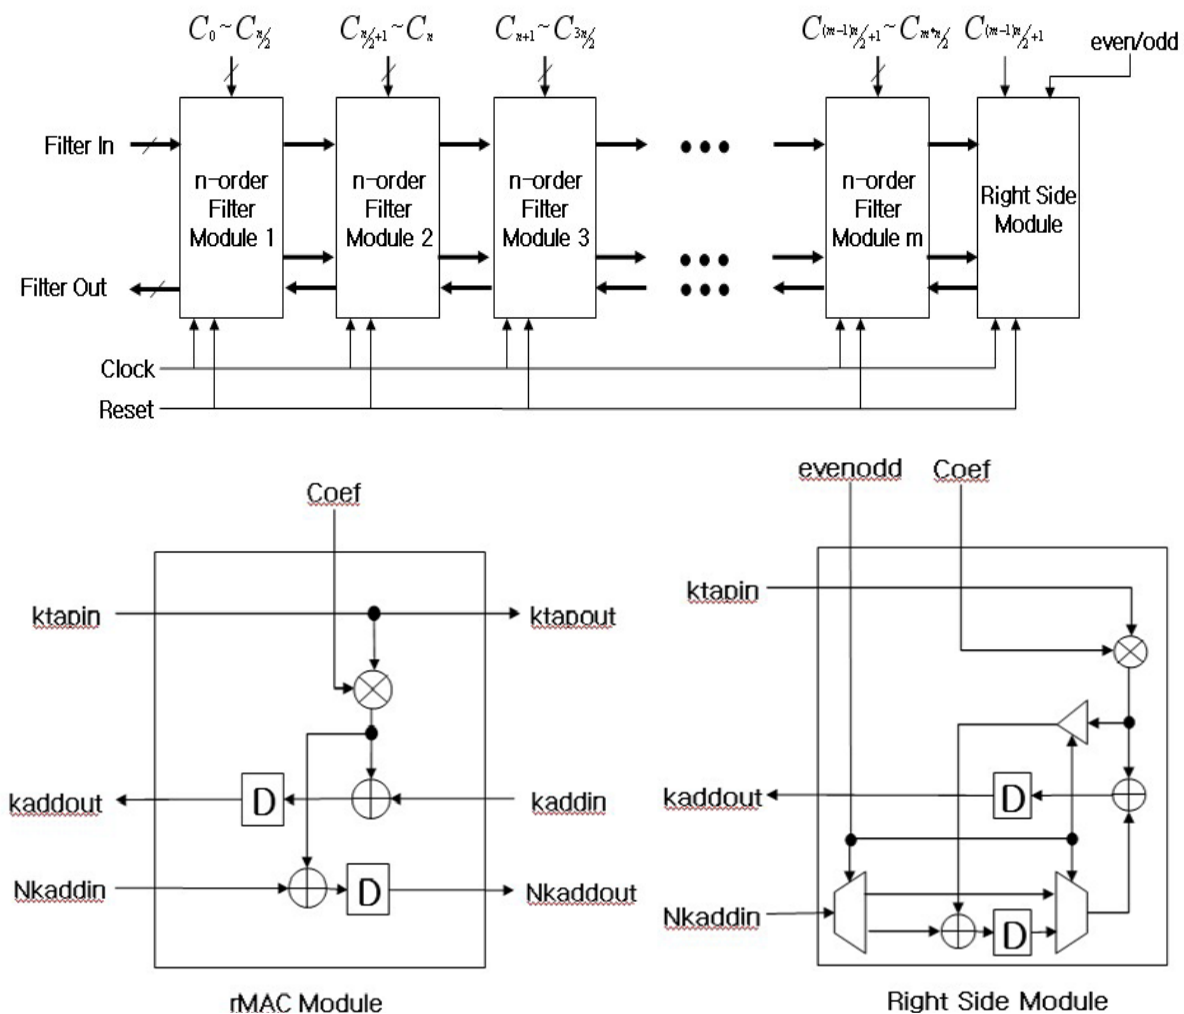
$C_0 \sim C_{n/2}$
$C_{n/2+1} \sim C_n$
$C_{n+1} \sim C_{3n/2}$
$C_{(m-1)n/2+1} \sim C_{m*n/2}$
$C_{(m-1)n/2+1}$
even/odd

Filter In
Filter Out

n-order Filter Module 1
n-order Filter Module 2
n-order Filter Module 3
n-order Filter Module m
Right Side Module

Clock
Reset

Coef
ktapin
ktapout
kaddout
D
kaddin
Nkaddin
D
Nkaddout
rMAC Module

evenodd
Coef
ktapin
kaddout
D
Nkaddin
D
Right Side Module